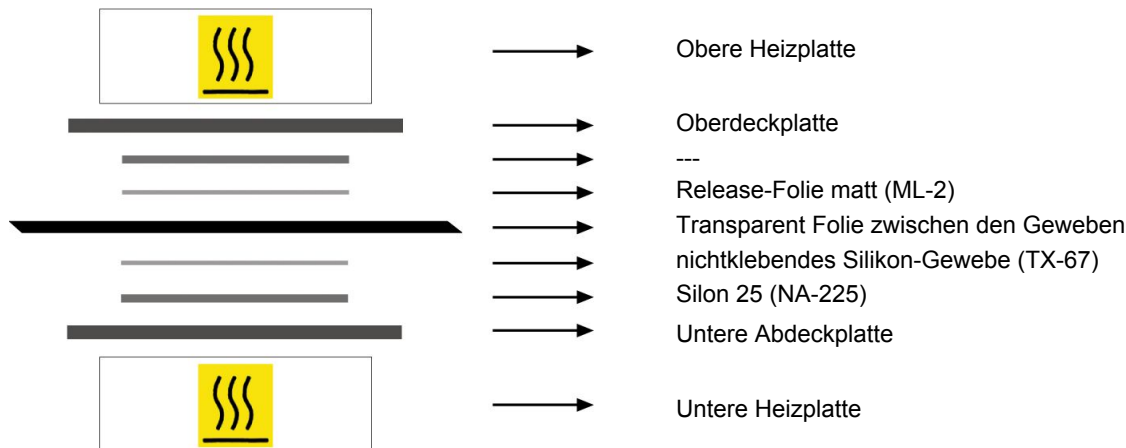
Obere Heizplatte

Oberdeckplatte

---

Release-Folie matt (ML-2)

Transparent Folie zwischen den Geweben

nichtklebendes Silikon-Gewebe (TX-67)

Silon 25 (NA-225)

Untere Abdeckplatte

Untere Heizplatte